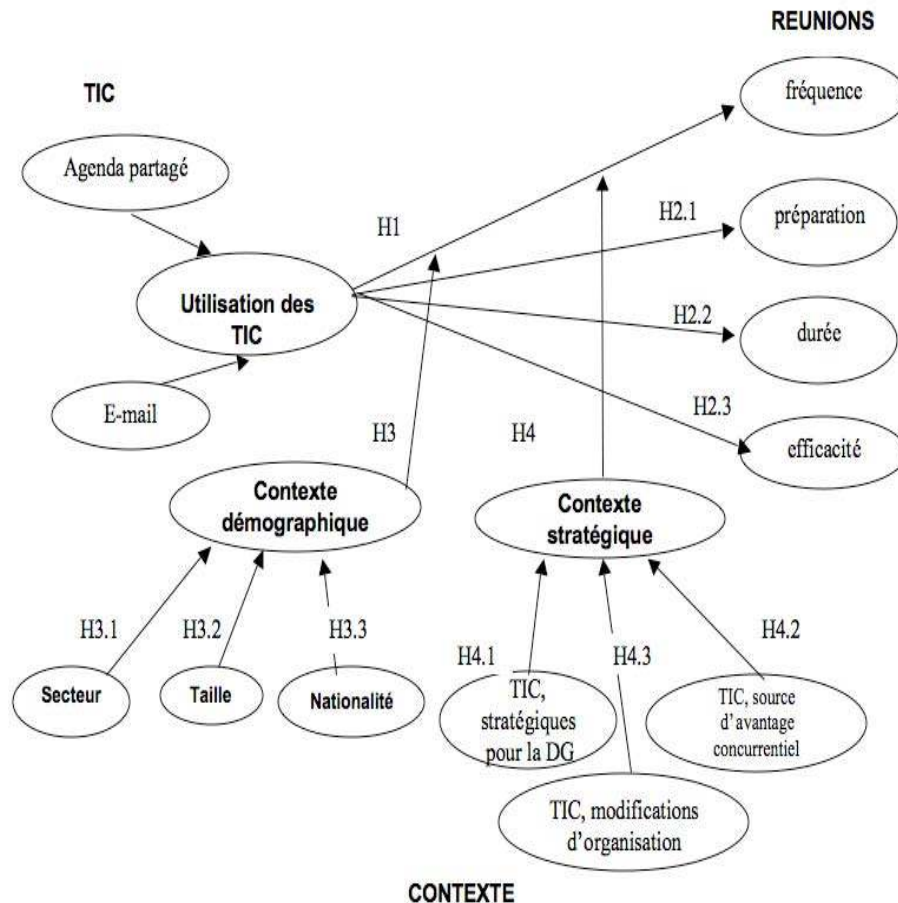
REUNIONS

TIC

fréquence

Agenda partagé

H1

H2.1

préparation

Utilisation des TIC

H2.2

durée

E-mail

H2.3

H3

H4

efficacité

Contexte démographique

Contexte stratégique

H3.1

H3.2

H3.3

H4.2

H4.1

H4.3

Secteur

Taille

Nationalité

TIC, stratégiques pour la DG

TIC, source d'avantage concurrentiel

TIC, modifications d'organisation

CONTEXTE